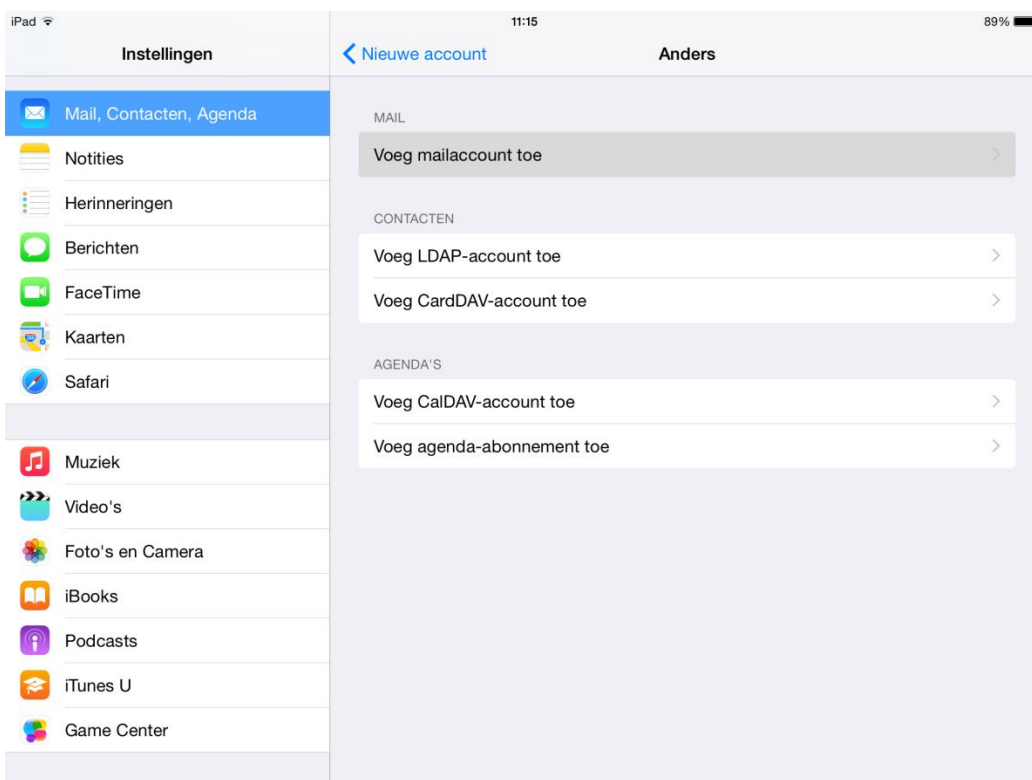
iPad
11:15
89%

Instellingen

Mail, Contacten, Agenda
Notities
Herinneringen
Berichten
FaceTime
Kaarten
Safari

Muziek
Video's
Foto's en Camera
iBooks
Podcasts
iTunes U
Game Center

Nieuwe account
Anders

MAIL
Voeg mailaccount toe

CONTACTEN
Voeg LDAP-account toe
Voeg CardDAV-account toe

AGENDA'S
Voeg CalDAV-account toe
Voeg agenda-abonnement toe